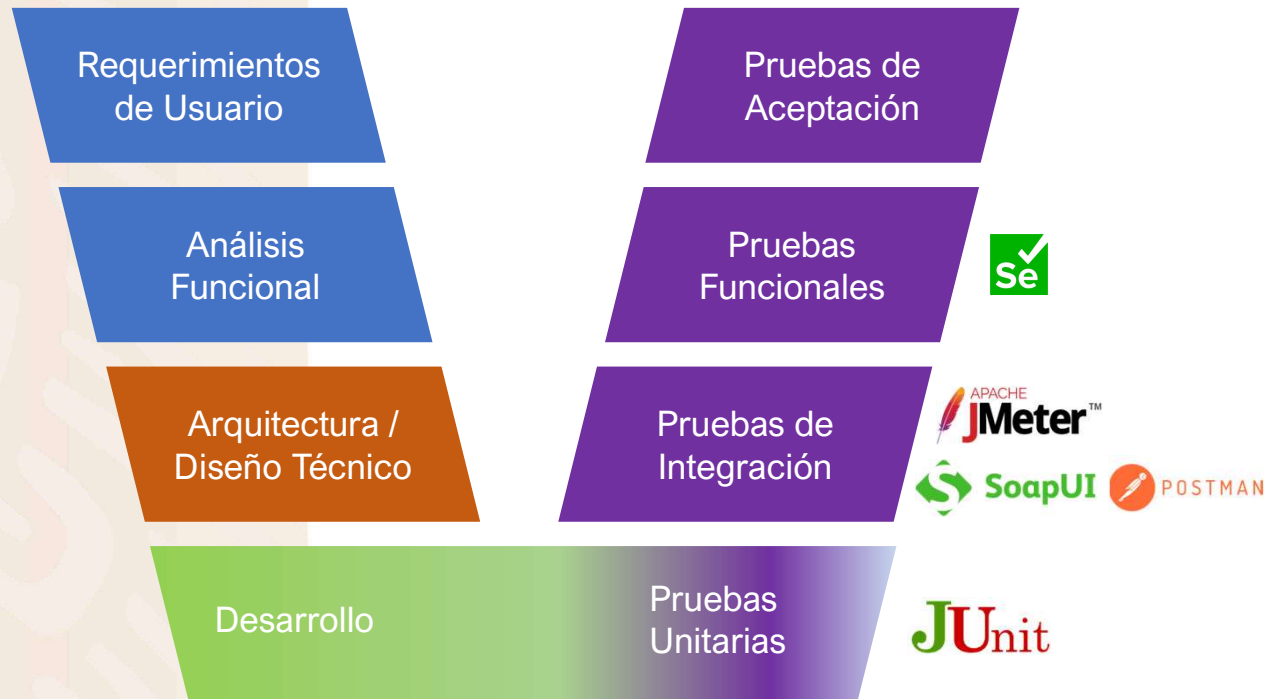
Requerimientos de Usuario

Pruebas de Aceptación

Análisis Funcional

Pruebas Funcionales

Se

Arquitectura / Diseño Técnico

Pruebas de Integración

APACHE JMeter™

SoapUI

POSTMAN

Desarrollo

Pruebas Unitarias

JUnit